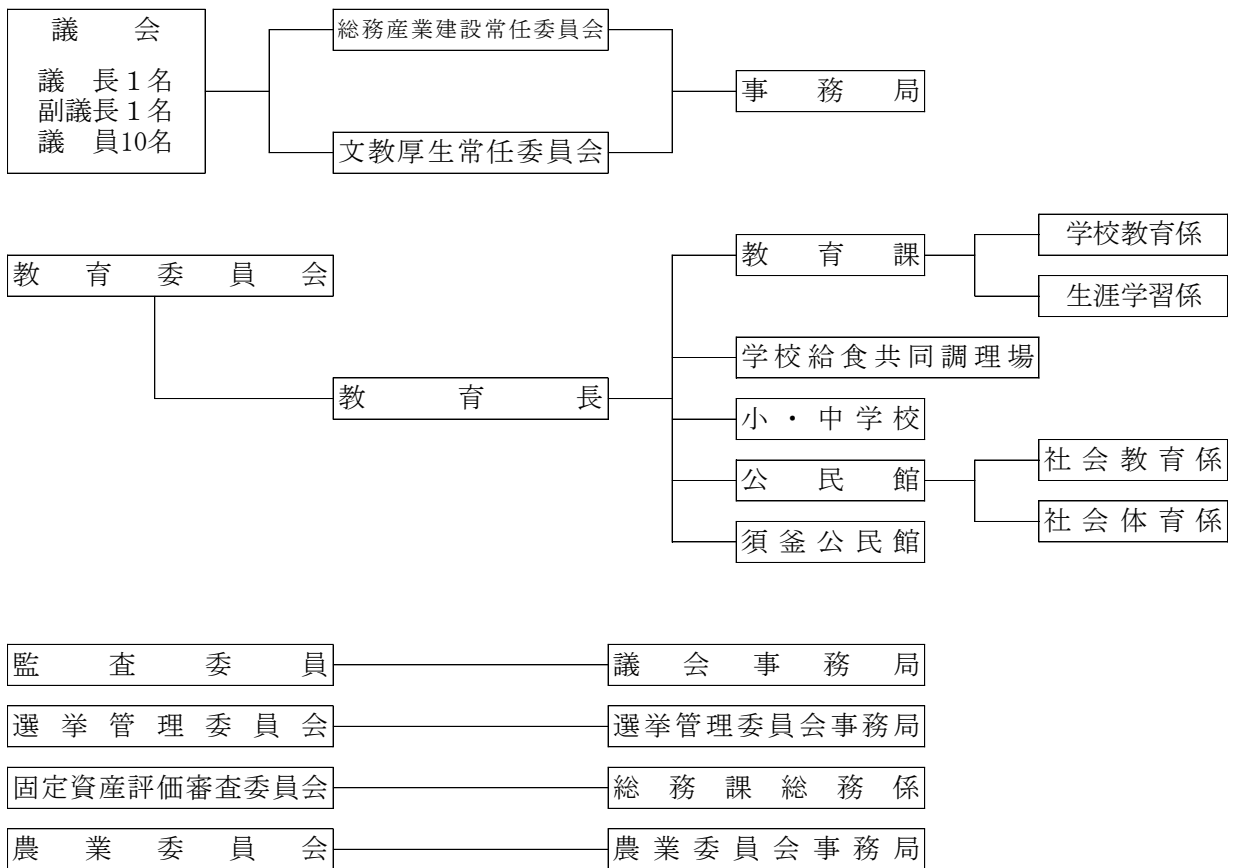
議　会

議　長１名
副議長１名
議　員10名

総務産業建設常任委員会

文教厚生常任委員会

事　務　局

教育委員会

教育長

教育課

学校教育係

生涯学習係

学校給食共同調理場

小・中学校

公民館

社会教育係

社会体育係

須釜公民館

監査委員

議会事務局

選挙管理委員会

選挙管理委員会事務局

固定資産評価審査委員会

総務課総務係

農業委員会

農業委員会事務局